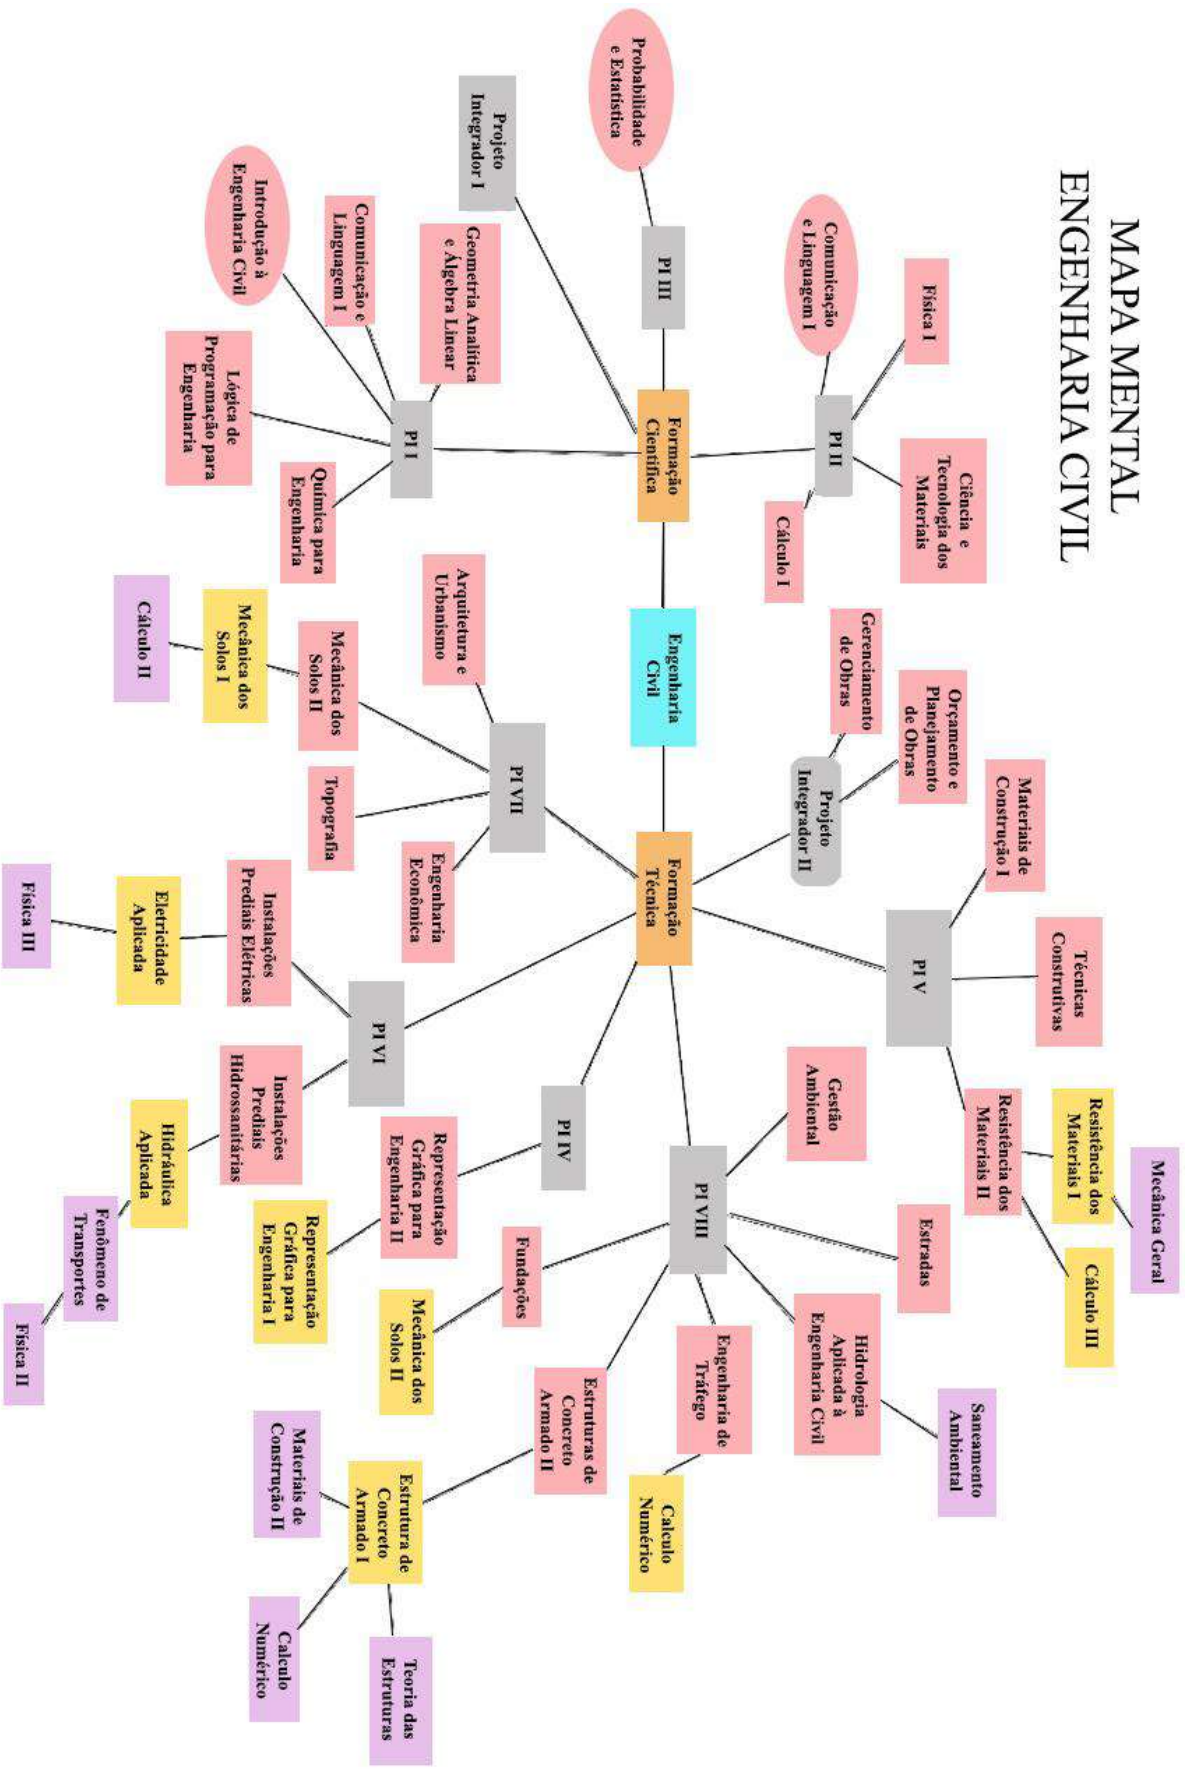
MAPA MENTAL
ENGENHARIA CIVIL

Engenharia Civil

Formação Científica

Formação Técnica

PI I

Introdução à Engenharia Civil

Comunicação e Linguagem I

Geometria Analítica e Álgebra Linear

Lógica de Programação para Engenharia

Química para Engenharia

Projeto Integrador I

PI III

Probabilidade e Estatística

PI II

Comunicação e Linguagem I

Física I

Ciência e Tecnologia dos Materiais

Cálculo I

Gerenciamento de Obras

Orçamento e Planejamento de Obras

Projeto Integrador II

PI VII

Arquitetura e Urbanismo

Mecânica dos Solos II

Mecânica dos Solos I

Cálculo II

Topografia

Engenharia Econômica

PI V

Materiais de Construção I

Técnicas Construtivas

Resistência dos Materiais II

Resistência dos Materiais I

Mecânica Geral

Cálculo III

PI VI

Instalações Prediais Elétricas

Eletricidade Aplicada

Física III

Instalações Prediais Hidrossanitárias

Hidráulica Aplicada

Fenômeno de Transportes

Física II

PI IV

Representação Gráfica para Engenharia II

Representação Gráfica para Engenharia I

PI VIII

Gestão Ambiental

Estradas

Hidrologia Aplicada à Engenharia Civil

Saneamento Ambiental

Engenharia de Tráfego

Calculo Numérico

Estruturas de Concreto Armado II

Estrutura de Concreto Armado I

Materiais de Construção II

Calculo Numérico

Teoria das Estruturas

Fundações

Mecânica dos Solos II